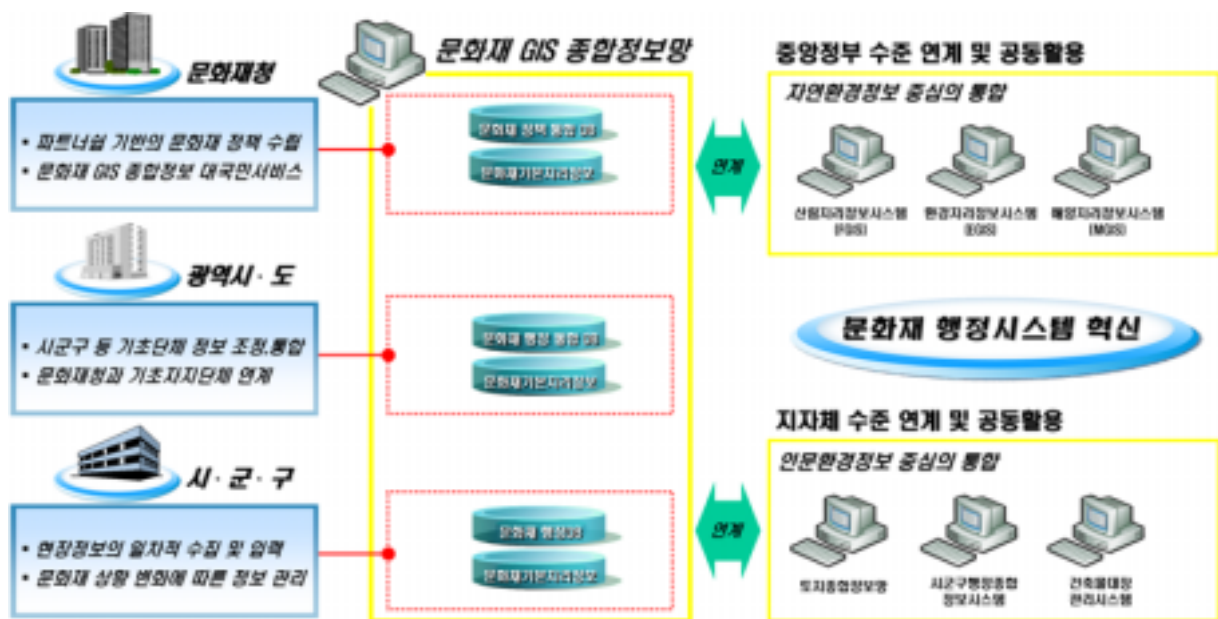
문화재청

• 파트너십 기반의 문화재 정책 수립
• 문화재 GIS 종합정보 대국민서비스

광역시 · 도

• 시군구 등 기초단체 정보 조정,통합
• 문화재청과 기초지자단체 연계

시 · 군 · 구

• 현장정보의 일차적 수집 및 입력
• 문화재 상황 변화에 따른 정보 관리

문화재 GIS 종합정보망

문화재 정책 통합 DB
문화재기본지리정보

문화재 행정 통합 DB
문화재기본지리정보

문화재 행정DB
문화재기본지리정보

연계

연계

중앙정부 수준 연계 및 공동활용

자연환경정보 중심의 통합

산림지리정보시스템 (FGIS)
환경지리정보시스템 (EGIS)
해양지리정보시스템 (MGIS)

문화재 행정시스템 혁신

지자체 수준 연계 및 공동활용

인문환경정보 중심의 통합

토지종합정보망
시군구행정종합정보시스템
건축물대장관리시스템